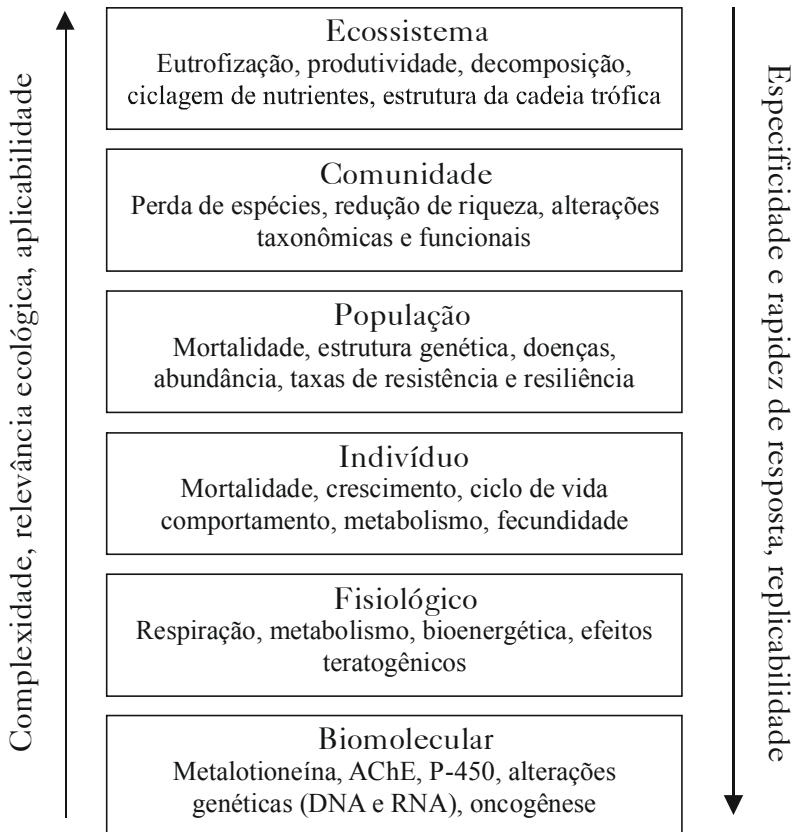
Complexidade, relevância ecológica, aplicabilidade

Ecossistema
Eutrofização, produtividade, decomposição, ciclagem de nutrientes, estrutura da cadeia trófica

Comunidade
Perda de espécies, redução de riqueza, alterações taxonômicas e funcionais

População
Mortalidade, estrutura genética, doenças, abundância, taxas de resistência e resiliência

Indivíduo
Mortalidade, crescimento, ciclo de vida comportamento, metabolismo, fecundidade

Fisiológico
Respiração, metabolismo, bioenergética, efeitos teratogênicos

Biomolecular
Metalotioneína, AChE, P-450, alterações genéticas (DNA e RNA), oncogênese

Especificidade e rapidez de resposta, replicabilidade